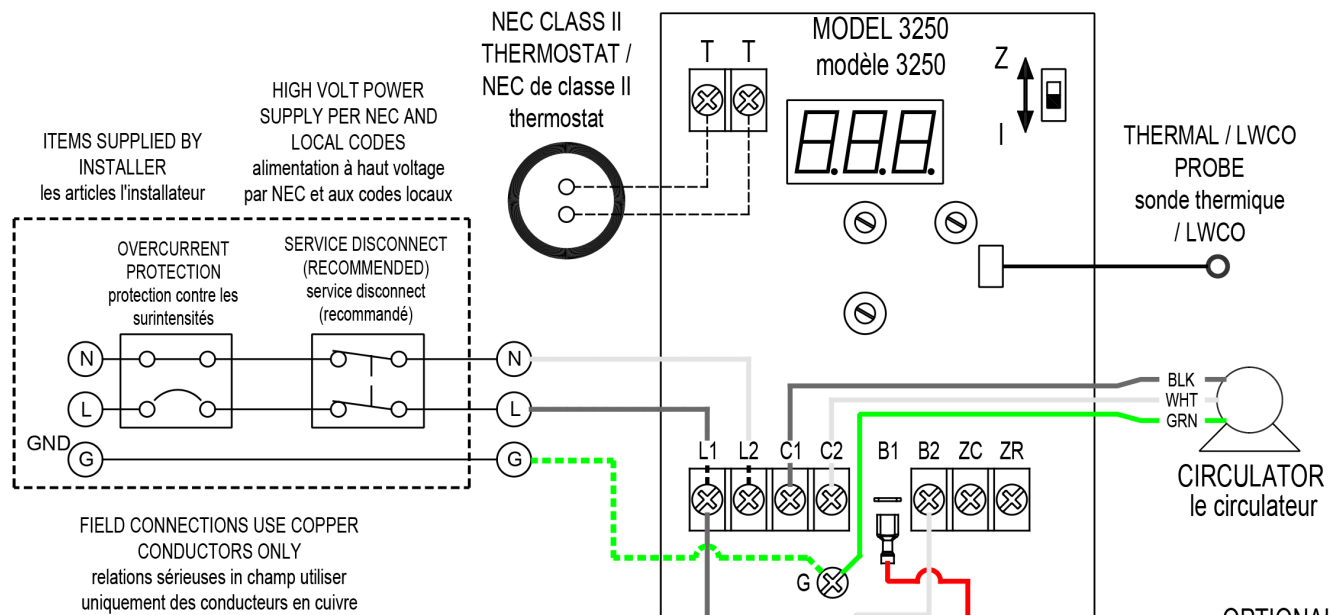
NEC CLASS II THERMOSTAT / NEC de classe II thermostat

MODEL 3250
modèle 3250

Z
I

T T

HIGH VOLT POWER SUPPLY PER NEC AND LOCAL CODES
alimentation à haut voltage par NEC et aux codes locaux

ITEMS SUPPLIED BY INSTALLER
les articles l'installateur

THERMAL / LWCO PROBE
sonde thermique / LWCO

OVERCURRENT PROTECTION
protection contre les surintensités

SERVICE DISCONNECT (RECOMMENDED)
service disconnect (recommandé)

N
L
GND
G

N
L
G

BLK
WHT
GRN

L1 L2 C1 C2 B1 B2 ZC ZR

G

CIRCULATOR
le circulateur

FIELD CONNECTIONS USE COPPER CONDUCTORS ONLY
relations sérieuses in champ utiliser uniquement des conducteurs en cuivre

OPTIONAL